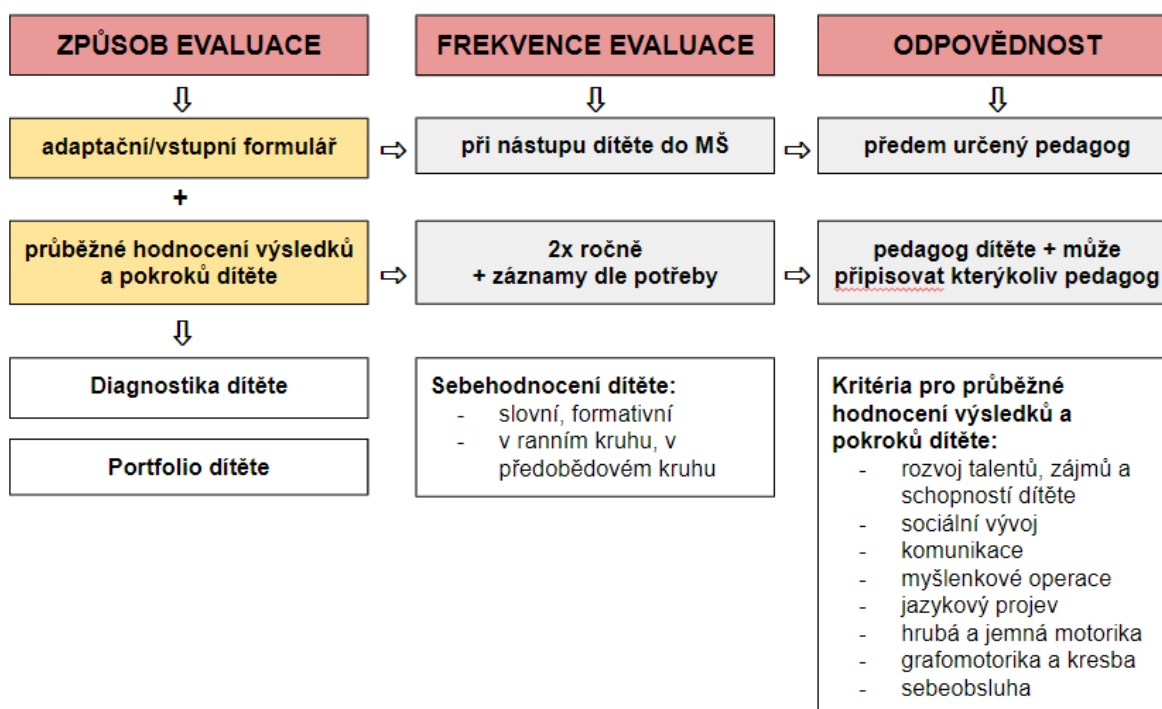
ZPŮSOB EVALUACE

adaptační/vstupní formulář

+

průběžné hodnocení výsledků a pokroků dítěte

Diagnostika dítěte

Portfolio dítěte

FREKVENCE EVALUACE

při nástupu dítěte do MŠ

2x ročně
+ záznamy dle potřeby

Sebehodnocení dítěte:
- slovní, formativní
- v ranním kruhu, v předobědovém kruhu

ODPOVĚDNOST

předem určený pedagog

pedagog dítěte + může připisovat kterýkoliv pedagog

Kritéria pro průběžné hodnocení výsledků a pokroků dítěte:
- rozvoj talentů, zájmů a schopností dítěte
- sociální vývoj
- komunikace
- myšlenkové operace
- jazykový projev
- hrubá a jemná motorika
- grafomotorika a kresba
- sebeobsluha